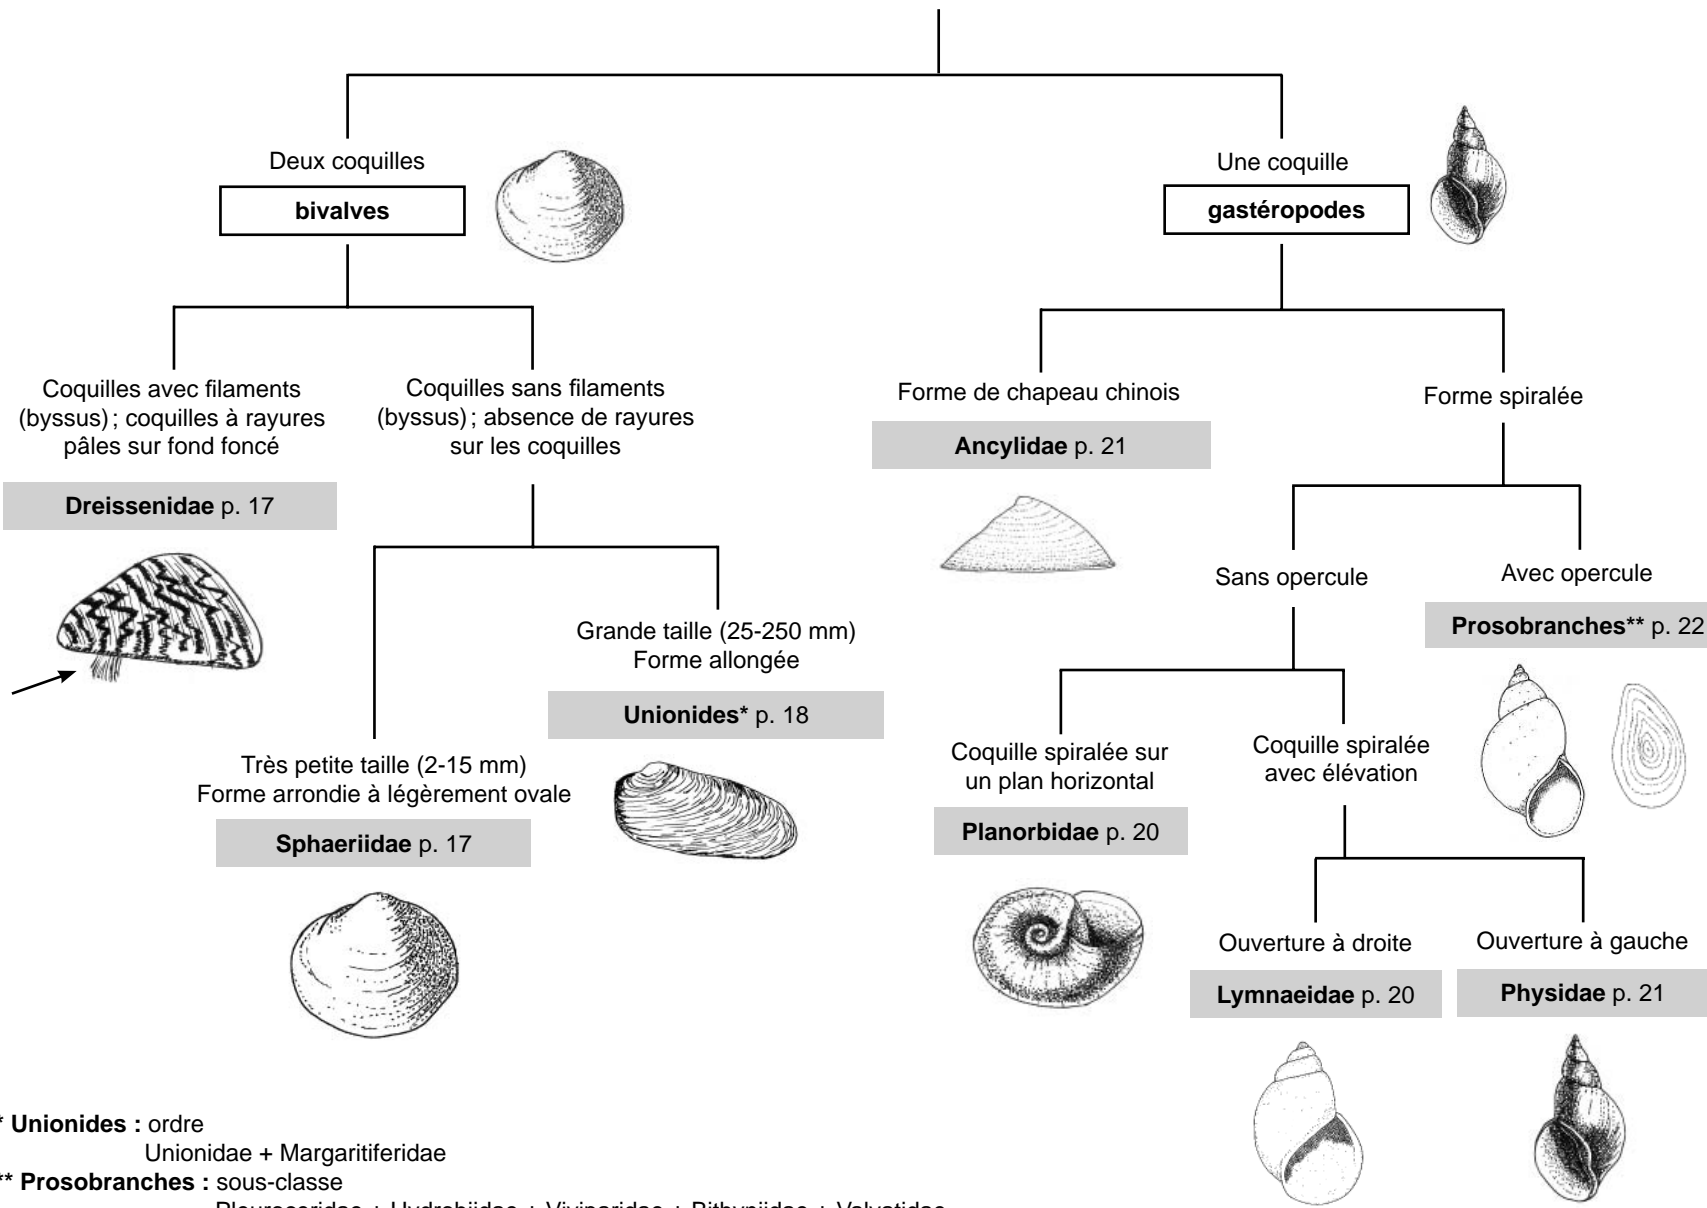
Deux coquilles

**bivalves**

Une coquille

**gastéropodes**

Coquilles avec filaments (byssus) ; coquilles à rayures pâles sur fond foncé

**Dreissenidae** p. 17

Coquilles sans filaments (byssus) ; absence de rayures sur les coquilles

Grande taille (25-250 mm) Forme allongée

**Unionides*** p. 18

Très petite taille (2-15 mm) Forme arrondie à légèrement ovale

**Sphaeriidae** p. 17

Forme de chapeau chinois

**Ancylidae** p. 21

Forme spiralée

Sans opercule

Avec opercule

**Prosobranches**** p. 22

Coquille spiralée sur un plan horizontal

**Planorbidae** p. 20

Coquille spiralée avec élévation

Ouverture à droite

**Lymnaeidae** p. 20

Ouverture à gauche

**Physidae** p. 21

* **Unionides :** ordre
Unionidae + Margaritiferidae
** **Prosobranches :** sous-classe
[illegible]